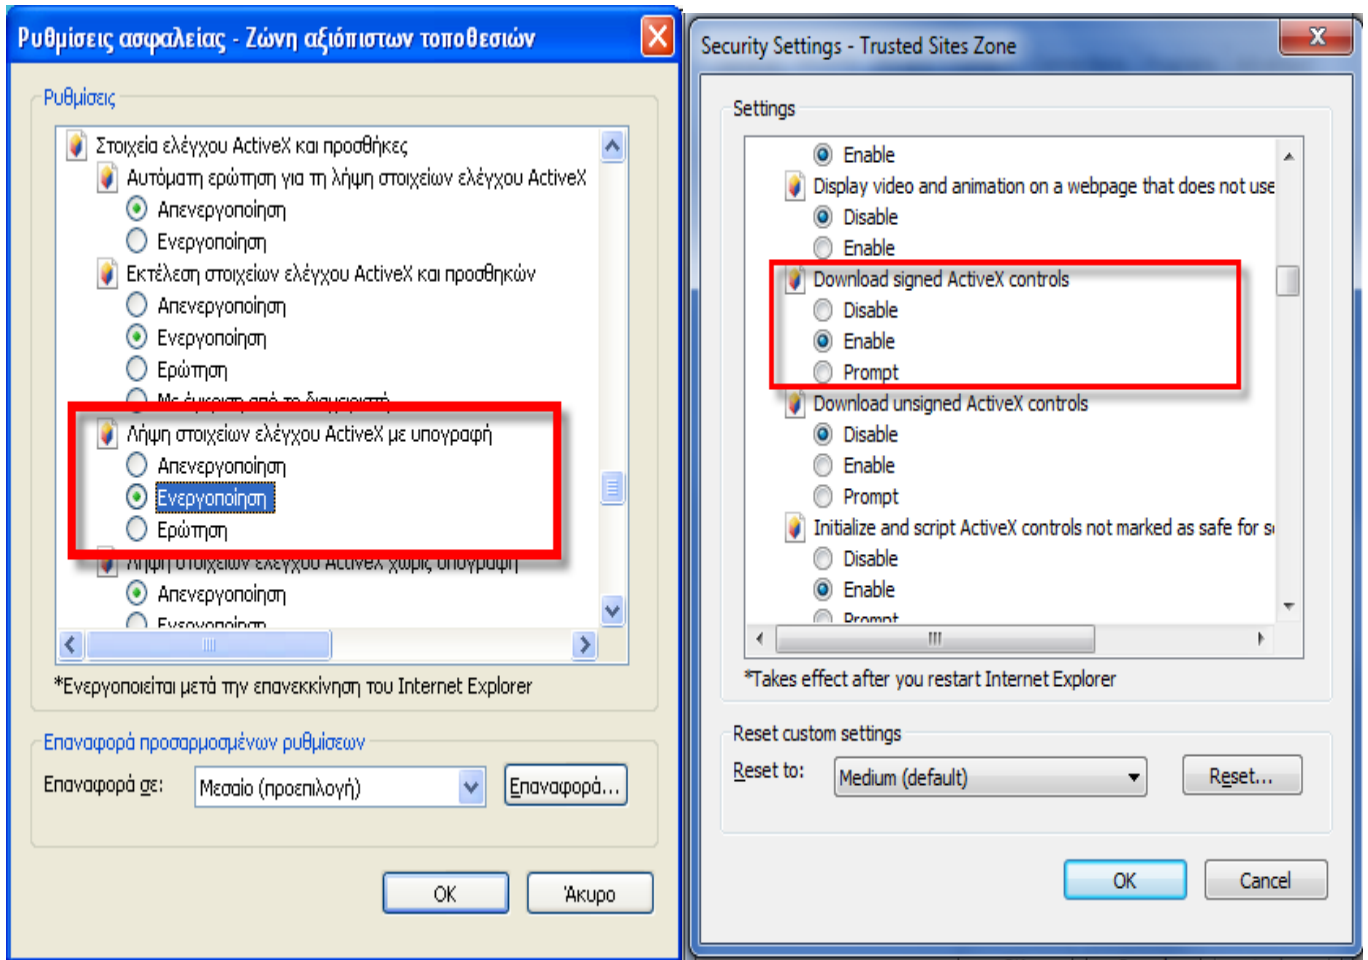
Ρυθμίσεις ασφαλείας - Ζώνη αξιόπιστων τοποθεσιών

Ρυθμίσεις

Στοιχεία ελέγχου ActiveX και προσθήκες
Αυτόματη ερώτηση για τη λήψη στοιχείων ελέγχου ActiveX
Απενεργοποίηση
Ενεργοποίηση
Εκτέλεση στοιχείων ελέγχου ActiveX και προσθηκών
Απενεργοποίηση
Ενεργοποίηση
Ερώτηση
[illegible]
Λήψη στοιχείων ελέγχου ActiveX με υπογραφή
Απενεργοποίηση
Ενεργοποίηση
Ερώτηση
Λήψη στοιχείων ελέγχου ActiveX χωρίς υπογραφή
Απενεργοποίηση
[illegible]

*Ενεργοποιείται μετά την επανεκκίνηση του Internet Explorer

Επαναφορά προσαρμοσμένων ρυθμίσεων
Επαναφορά σε: Μεσαίο (προεπιλογή) Επαναφορά...

OK Άκυρο

Security Settings - Trusted Sites Zone

Settings

Enable
Display video and animation on a webpage that does not use
Disable
Enable
Download signed ActiveX controls
Disable
Enable
Prompt
Download unsigned ActiveX controls
Disable
Enable
Prompt
Initialize and script ActiveX controls not marked as safe for s
Disable
Enable
Prompt

*Takes effect after you restart Internet Explorer

Reset custom settings
Reset to: Medium (default) Reset...

OK Cancel